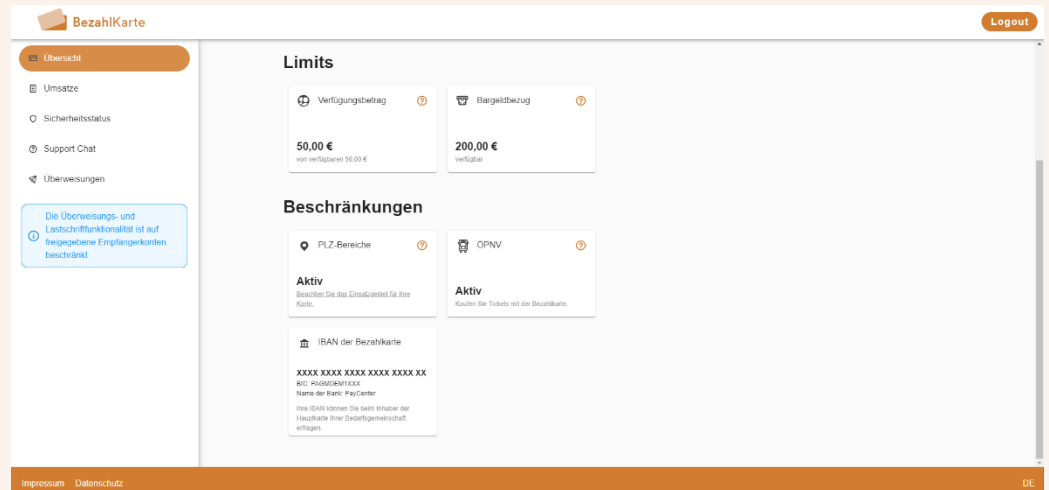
BezahlKarte

Logout

Übersicht

Umsätze

Sicherheitsstatus

Support Chat

Überweisungen

Die Überweisungs- und Lastschriftfunktionalität ist auf freigegebene Empfängerkonten beschränkt

Limits

Verfügungsbetrag

50,00 €
von verfügbaren 50,00 €

Bargeldbezug

200,00 €
verfügbar

Beschränkungen

PLZ-Bereiche

Aktiv
Beachten Sie das Einsatzgebiet für Ihre Karte.

ÖPNV

Aktiv
Kaufen Sie Tickets mit der Bezahlkarte.

IBAN der Bezahlkarte

XXXX XXXX XXXX XXXX XXXX XX
BIC: PAGMDEM1XXX
Name der Bank: PayCenter

Ihre IBAN können Sie beim Inhaber der Hauptkarte Ihrer Bedarfsgemeinschaft erfragen.

Impressum Datenschutz

DE